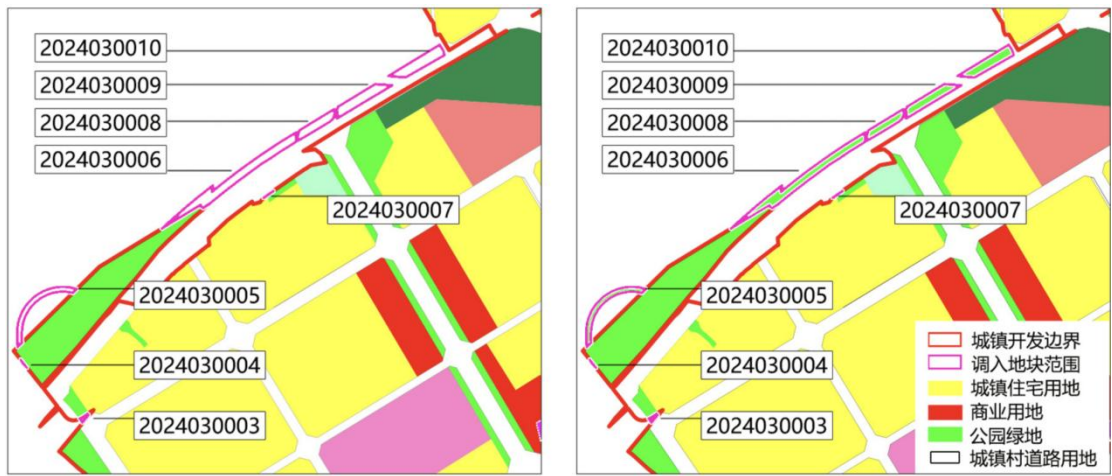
2024030010
2024030009
2024030008
2024030006
2024030007
2024030005
2024030004
2024030003

2024030010
2024030009
2024030008
2024030006
2024030007
2024030005
2024030004
2024030003

城镇开发边界
调入地块范围
城镇住宅用地
商业用地
公园绿地
城镇村道路用地